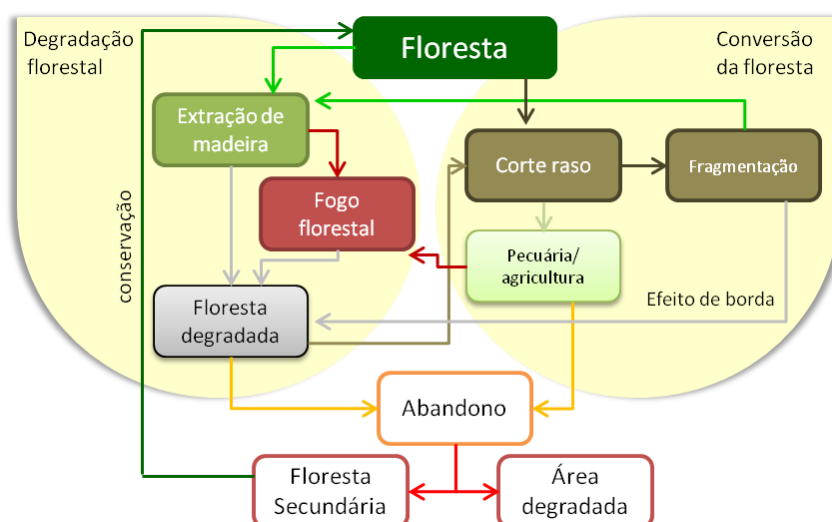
Degradação florestal

Conversão da floresta

Floresta

Extração de madeira

Fogo florestal

Corte raso

Fragmentação

Pecuária/ agricultura

conservação

Floresta degradada

Efeito de borda

Abandono

Floresta Secundária

Área degradada